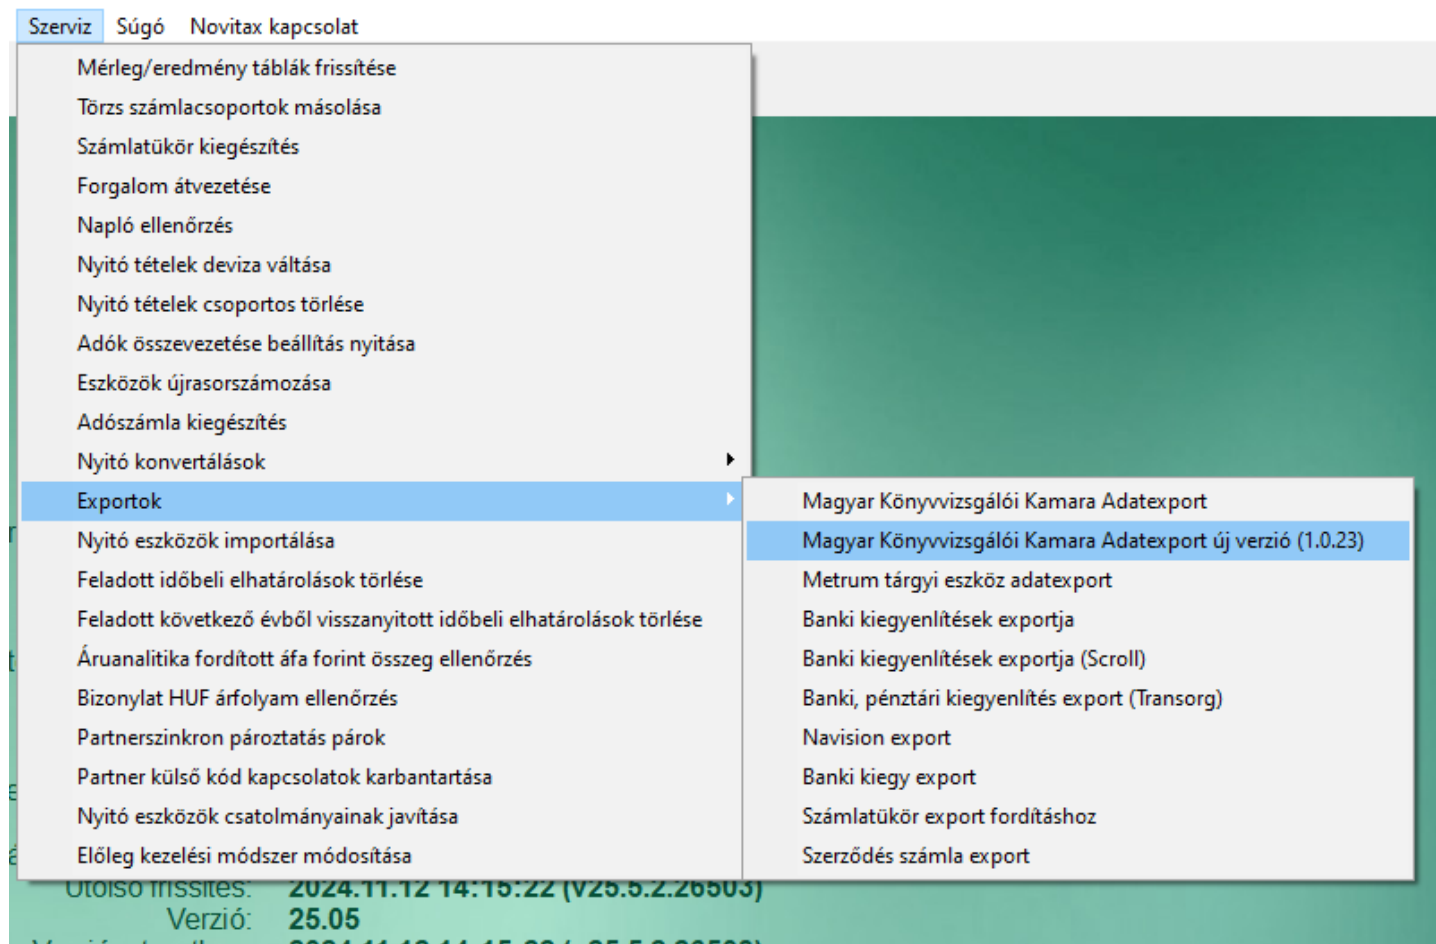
Szerviz Súgó Novitax kapcsolat

Mérleg/eredmény táblák frissítése
Törzs számlacsoportok másolása
Számlatükör kiegészítés
Forgalom átvezetése
Napló ellenőrzés
Nyitó tételek deviza váltása
Nyitó tételek csoportos törlése
Adók összevezetése beállítás nyitása
Eszközök újrasorszámozása
Adószámla kiegészítés
Nyitó konvertálások
Exportok
Nyitó eszközök importálása
Feladott időbeli elhatárolások törlése
Feladott következő évből visszanyitott időbeli elhatárolások törlése
Áruanalitika fordított áfa forint összeg ellenőrzés
Bizonylat HUF árfolyam ellenőrzés
Partnerszinkron pároztatás párok
Partner külső kód kapcsolatok karbantartása
Nyitó eszközök csatolmányainak javítása
Előleg kezelési módszer módosítása

Magyar Könyvvizsgálói Kamara Adatexport
Magyar Könyvvizsgálói Kamara Adatexport új verzió (1.0.23)
Metrum tárgyi eszköz adatexport
Banki kiegyenlítések exportja
Banki kiegyenlítések exportja (Scroll)
Banki, pénztári kiegyenlítés export (Transorg)
Navision export
Banki kiegy export
Számlatükör export fordításhoz
Szerződés számla export

Utolsó frissítés: 2024.11.12 14:15:22 (v25.5.2.26503)
Verzió: 25.05
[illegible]